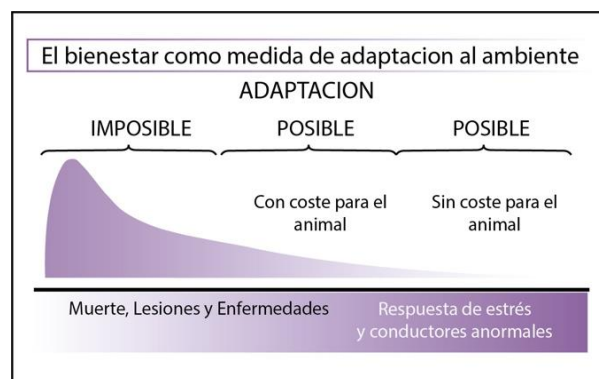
El bienestar como medida de adaptacion al ambiente

ADAPTACION

IMPOSIBLE

POSIBLE

POSIBLE

Con coste para el animal

Sin coste para el animal

Muerte, Lesiones y Enfermedades

Respuesta de estrés y conductores anormales